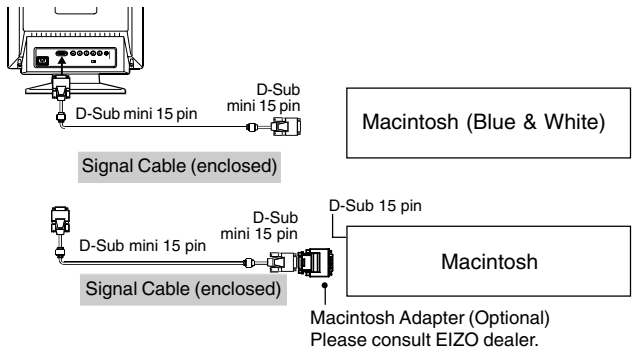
D-Sub mini 15 pin

D-Sub mini 15 pin

Macintosh (Blue & White)

Signal Cable (enclosed)

D-Sub 15 pin

D-Sub mini 15 pin

D-Sub mini 15 pin

Macintosh

Signal Cable (enclosed)

Macintosh Adapter (Optional)
Please consult EIZO dealer.